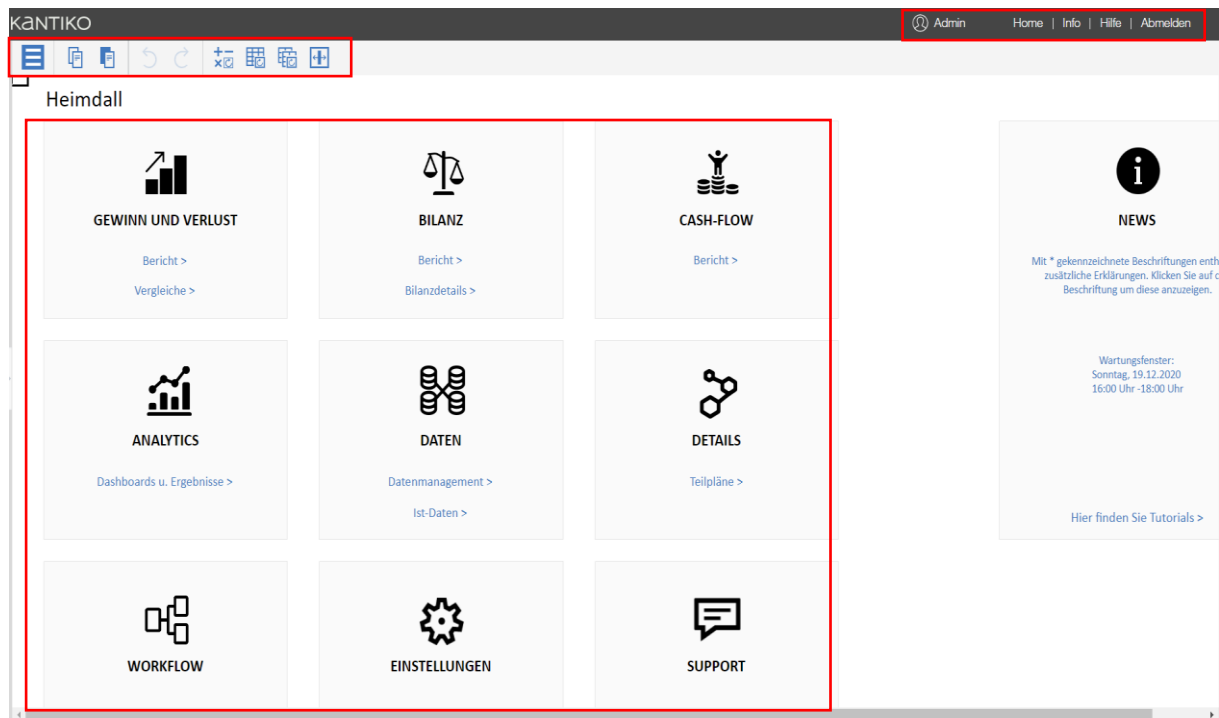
KANTIKO

Admin Home | Info | Hilfe | Abmelden

Heimdall

GEWINN UND VERLUST

Bericht >

Vergleiche >

BILANZ

Bericht >

Bilanzdetails >

CASH-FLOW

Bericht >

NEWS

Mit * gekennzeichnete Beschriftungen enth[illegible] zusätzliche Erklärungen. Klicken Sie auf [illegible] Beschriftung um diese anzuzeigen.

Wartungsfenster:
Sonntag, 19.12.2020
16:00 Uhr -18:00 Uhr

Hier finden Sie Tutorials >

ANALYTICS

Dashboards u. Ergebnisse >

DATEN

Datenmanagement >

Ist-Daten >

DETAILS

Teilpläne >

WORKFLOW

EINSTELLUNGEN

SUPPORT